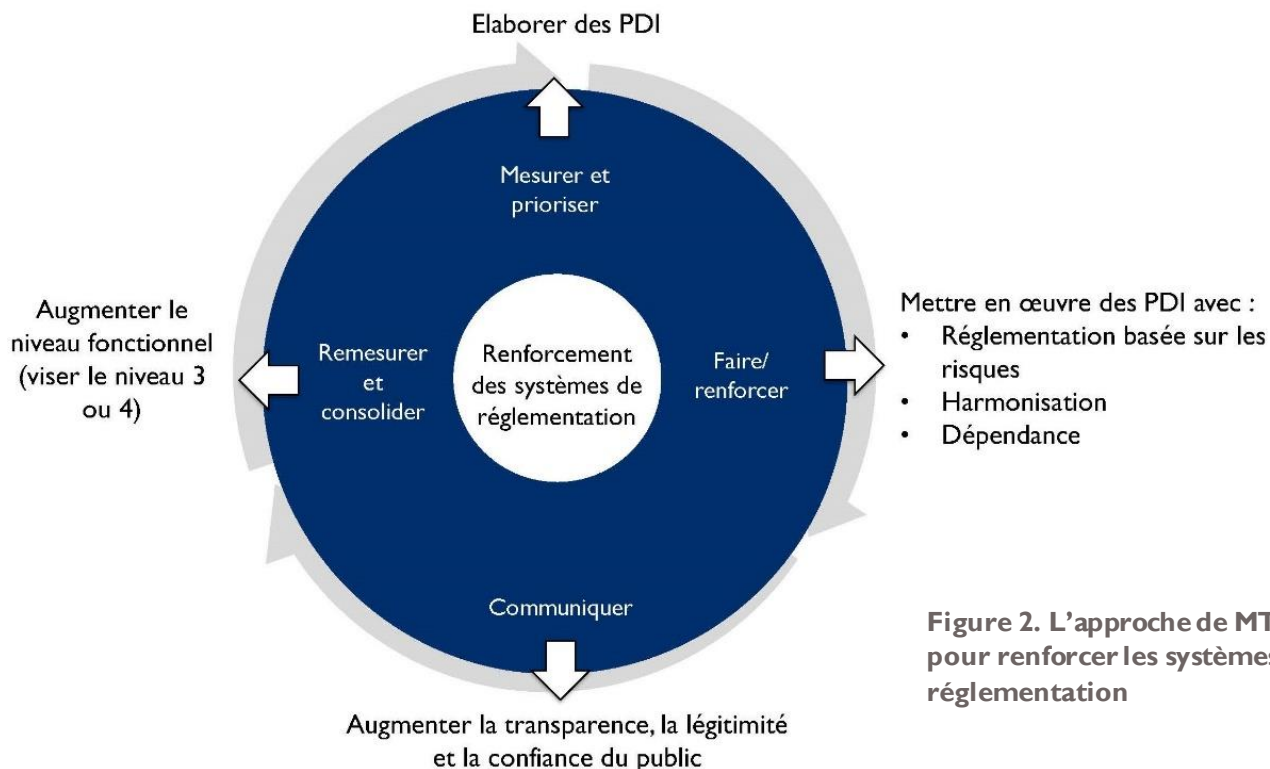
Elaborer des PDI

Mesurer et prioriser

Augmenter le niveau fonctionnel (viser le niveau 3 ou 4)

Remesurer et consolider

Renforcement des systèmes de réglementation

Faire/ renforcer

Mettre en œuvre des PDI avec :
• Réglementation basée sur les risques
• Harmonisation
• Dépendance

Communiquer

Augmenter la transparence, la légitimité et la confiance du public

Figure 2. L'approche de MT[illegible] pour renforcer les systèmes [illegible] réglementation